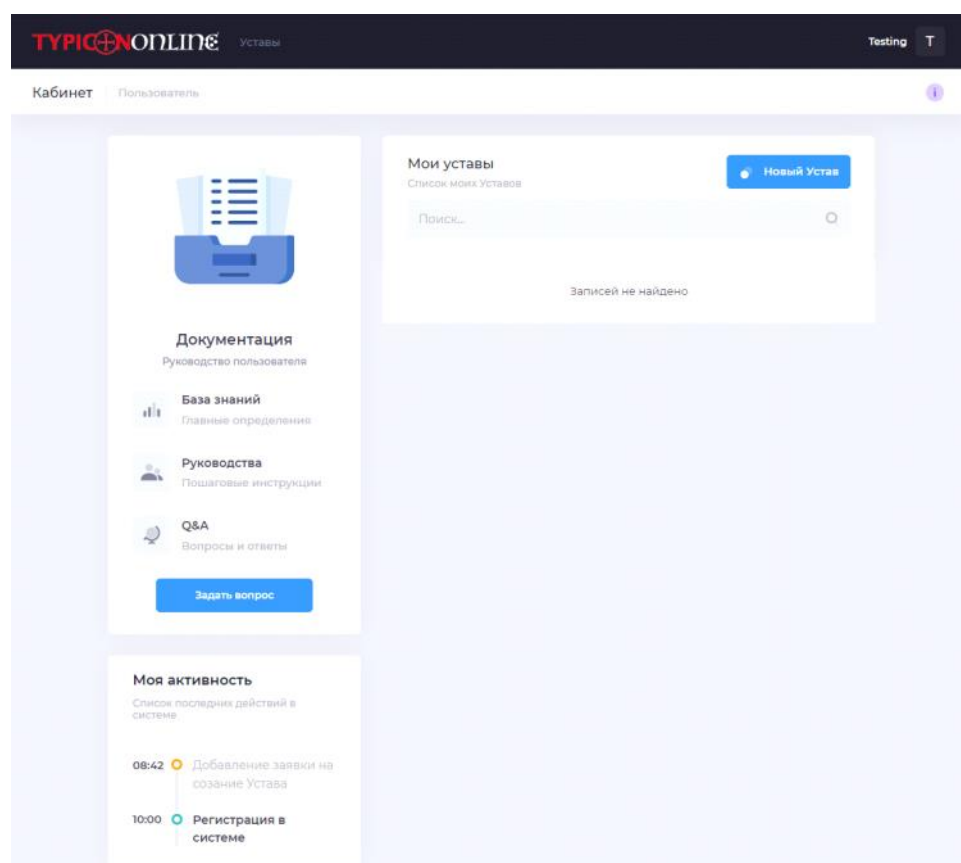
TYPICONONLINE Уставы

Testing T

Кабинет Пользователь

i

Документация
Руководство пользователя

База знаний
Главные определения

Руководства
Пошаговые инструкции

Q&A
Вопросы и ответы

Задать вопрос

Моя активность
Список последних действий в системе

08:42 Добавление заявки на созание Устава

10:00 Регистрация в системе

Мои уставы
Список моих Уставов

Новый Устав

Поиск...

Записей не найдено